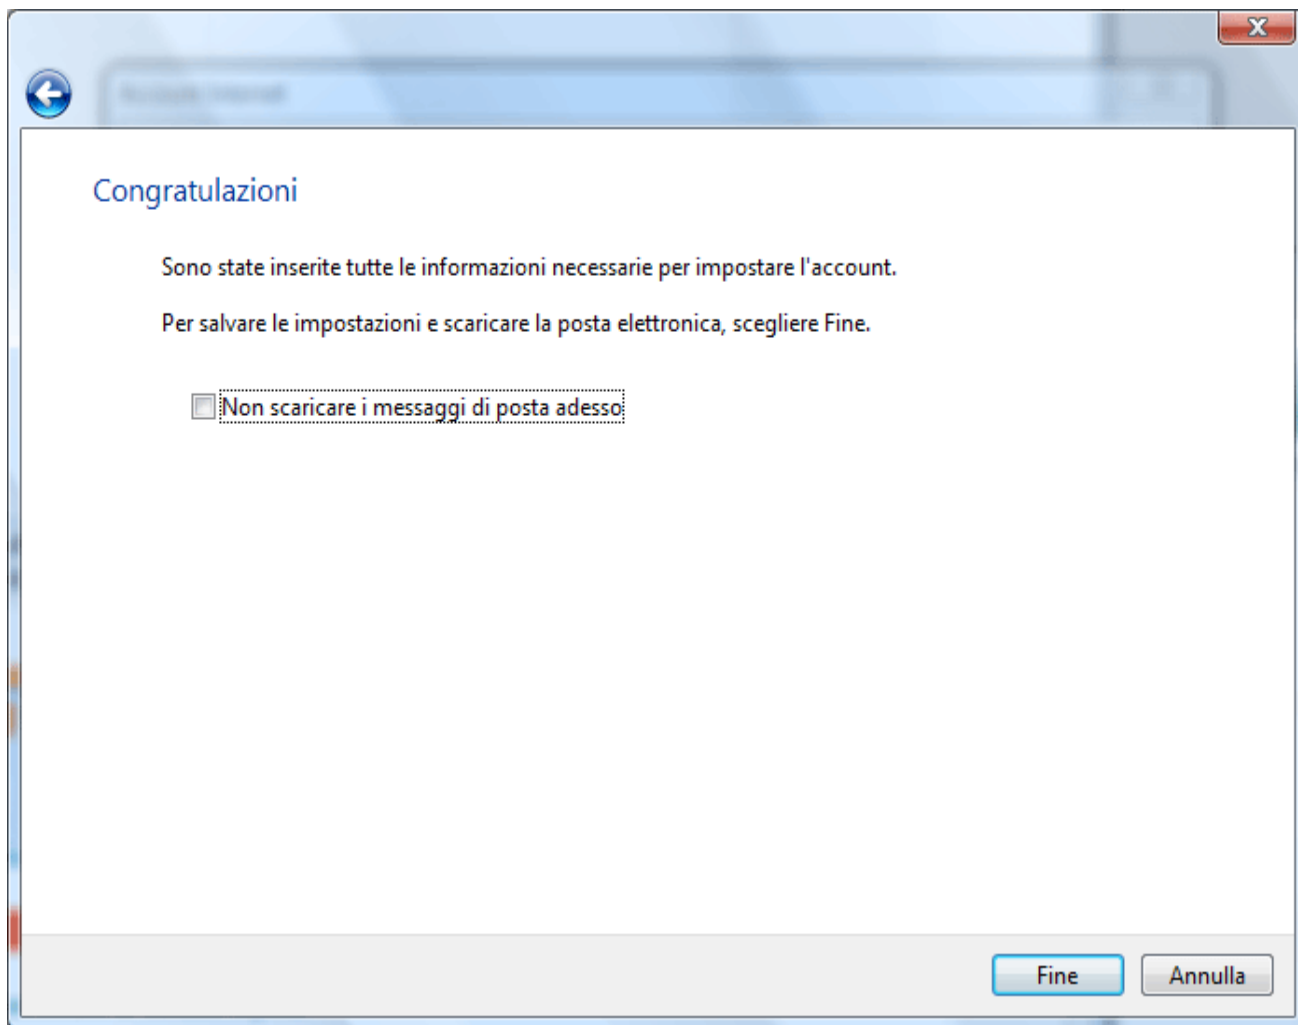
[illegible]

Congratulazioni

Sono state inserite tutte le informazioni necessarie per impostare l'account.

Per salvare le impostazioni e scaricare la posta elettronica, scegliere Fine.

Non scaricare i messaggi di posta adesso

Fine

Annulla